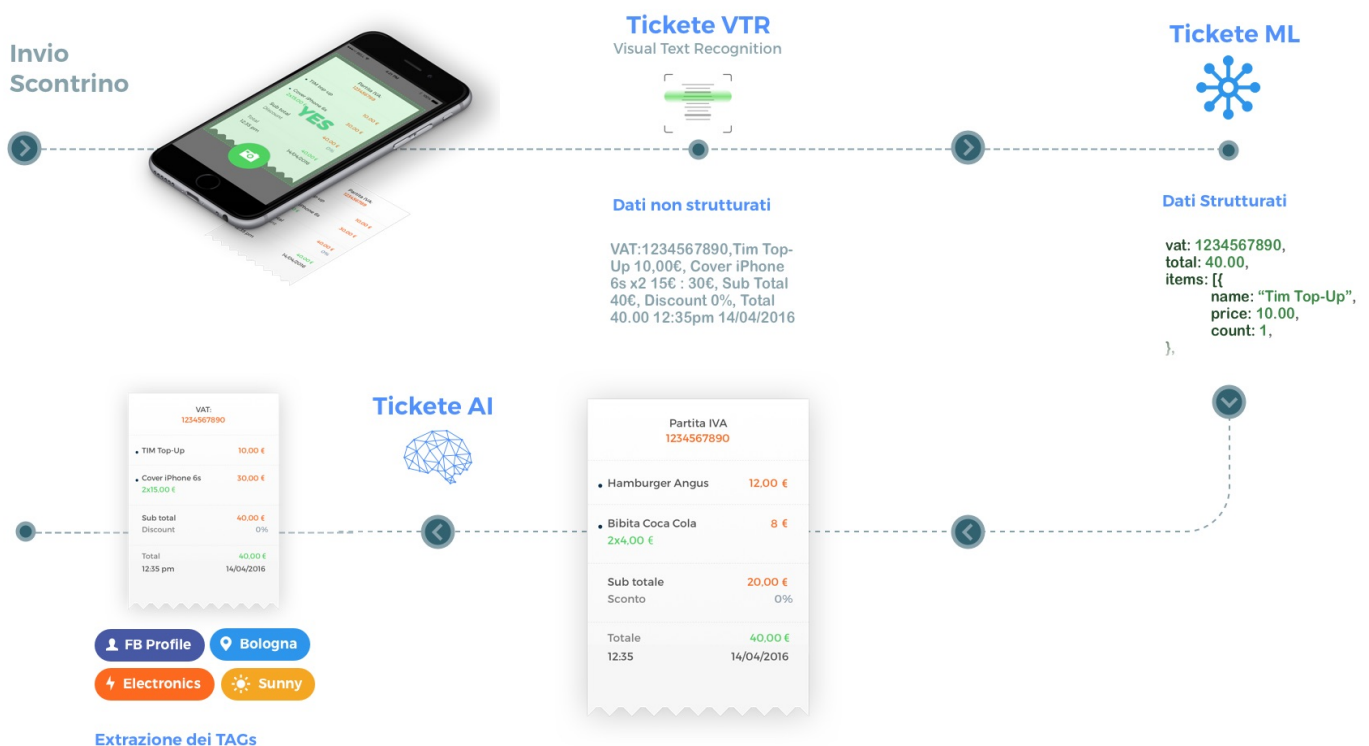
Invio Scontrino

Tickete VTR
Visual Text Recognition

Tickete ML

Dati non strutturati

VAT:1234567890,Tim Top-Up 10,00€, Cover iPhone 6s x2 15€ : 30€, Sub Total 40€, Discount 0%, Total 40.00 12:35pm 14/04/2016

Dati Strutturati

vat: 1234567890,
total: 40.00,
items: [{
name: "Tim Top-Up",
price: 10.00,
count: 1,
},

VAT:
1234567890

TIM Top-Up 10,00 €

Cover iPhone 6s 30,00 €
2x15,00 €

Sub total 40,00 €
Discount 0%

Total 40,00 €
12:35 pm 14/04/2016

Tickete AI

Partita IVA
1234567890

Hamburger Angus 12,00 €

Bibita Coca Cola 8 €
2x4,00 €

Sub totale 20,00 €
Sconto 0%

Totale 40,00 €
12:35 14/04/2016

FB Profile
Bologna
Electronics
Sunny

Extrazione dei TAGs